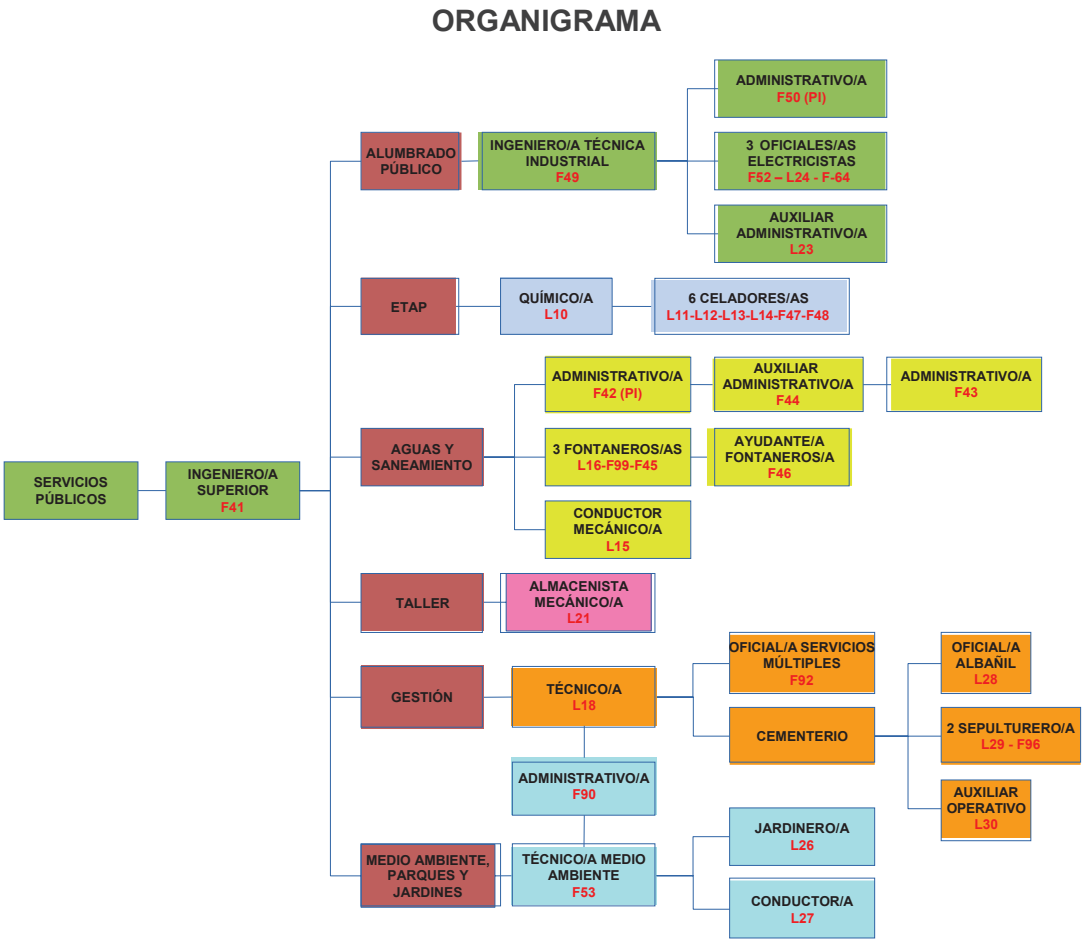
ORGANIGRAMA

SERVICIOS PÚBLICOS

INGENIERO/A SUPERIOR
F41

ALUMBRADO PÚBLICO

INGENIERO/A TÉCNICA INDUSTRIAL
F49

ADMINISTRATIVO/A
F50 (PI)

3 OFICIALES/AS ELECTRICISTAS
F52 – L24 - F-64

AUXILIAR ADMINISTRATIVO/A
L23

ETAP

QUÍMICO/A
L10

6 CELADORES/AS
L11-L12-L13-L14-F47-F48

AGUAS Y SANEAMIENTO

ADMINISTRATIVO/A
F42 (PI)

AUXILIAR ADMINISTRATIVO/A
F44

ADMINISTRATIVO/A
F43

3 FONTANEROS/AS
L16-F99-F45

AYUDANTE/A FONTANEROS/A
F46

CONDUCTOR MECÁNICO/A
L15

TALLER

ALMACENISTA MECÁNICO/A
L21

GESTIÓN

TÉCNICO/A
L18

OFICIAL/A SERVICIOS MÚLTIPLES
F92

CEMENTERIO

OFICIAL/A ALBAÑIL
L28

2 SEPULTURERO/A
L29 - F96

AUXILIAR OPERATIVO
L30

ADMINISTRATIVO/A
F90

MEDIO AMBIENTE, PARQUES Y JARDINES

TÉCNICO/A MEDIO AMBIENTE
F53

JARDINERO/A
L26

CONDUCTOR/A
L27